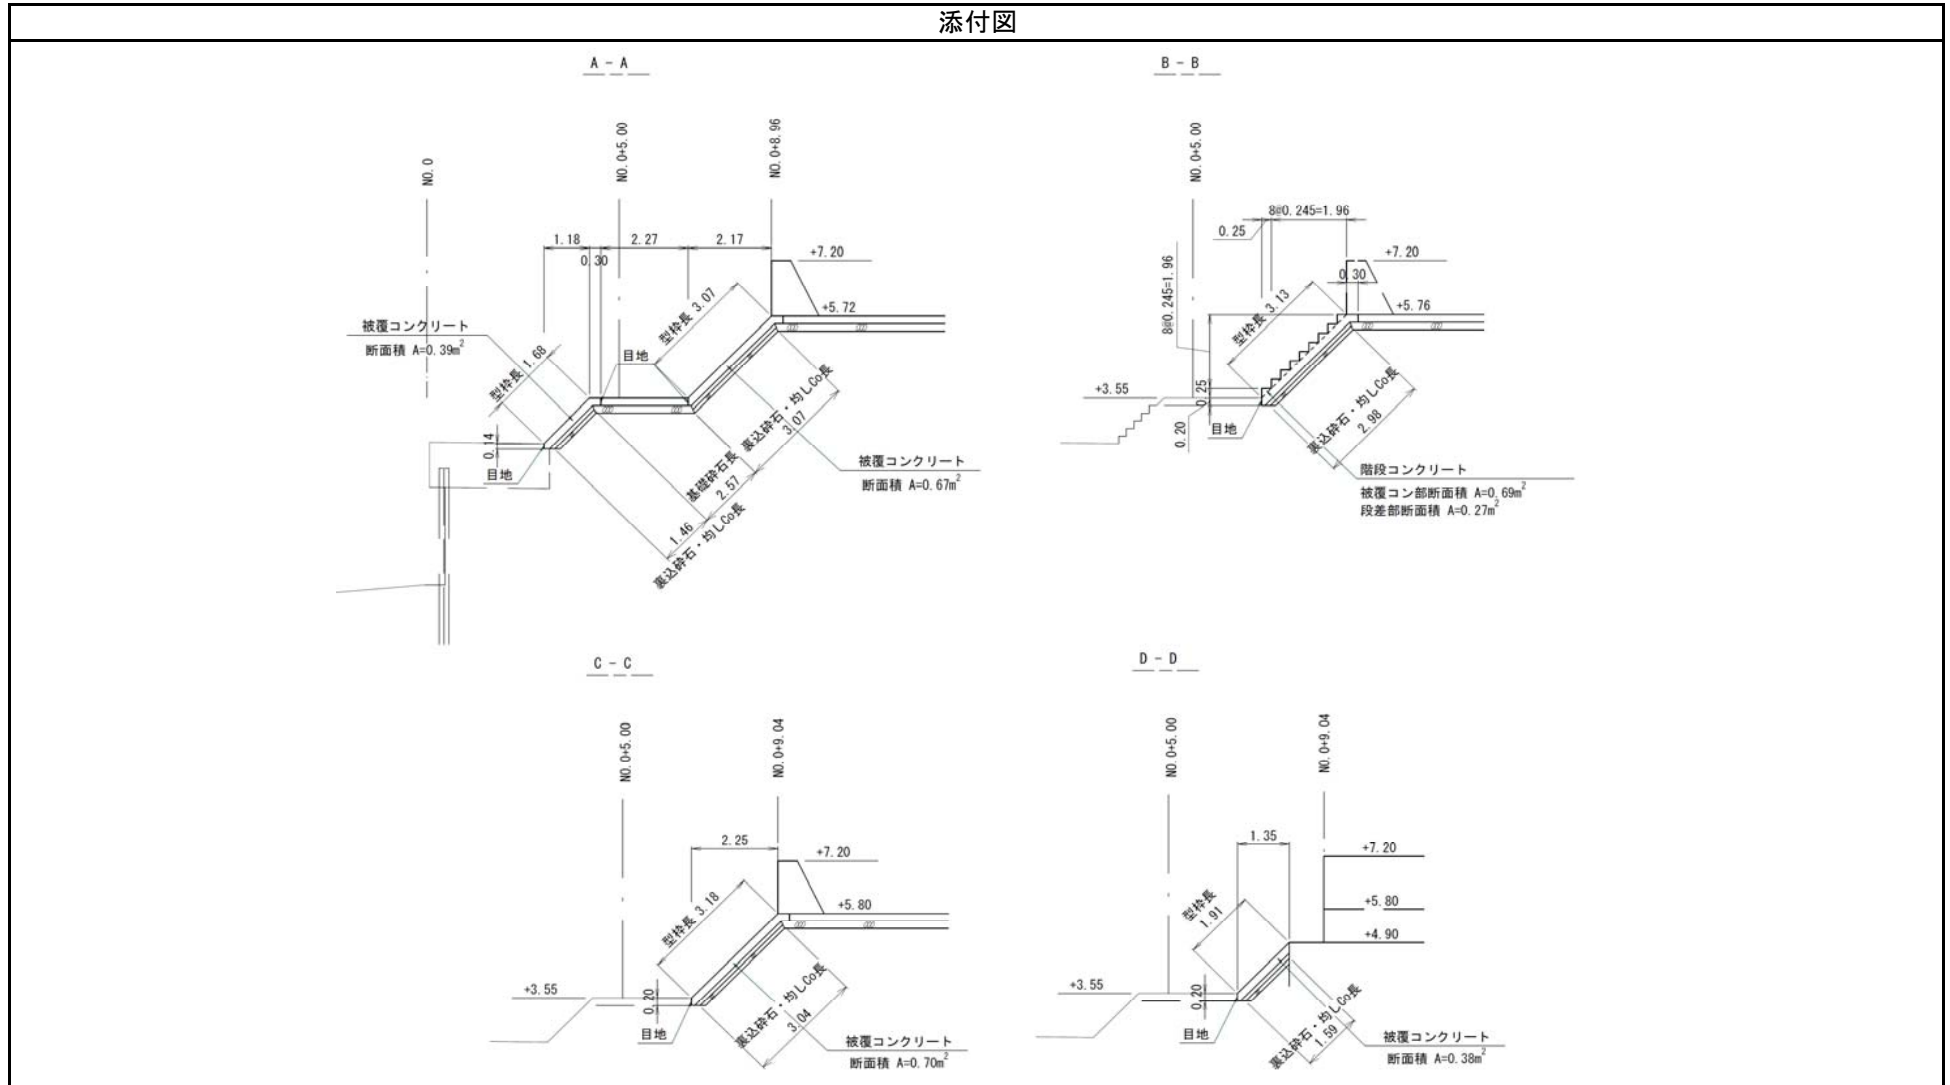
添付図

A - A

NO.0
NO.0+5.00
NO.0+8.96
1.18
2.27
2.17
0.30
+7.20
+5.72
型枠長 3.07
被覆コンクリート
断面積 A=0.39m$^2$
型枠長 1.68
目地
0.14
目地
基礎砕石長 2.57
裏込砕石・均しCo長 3.07
1.46
裏込砕石・均しCo長
被覆コンクリート
断面積 A=0.67m$^2$

B - B

NO.0+5.00
8@0.245=1.96
0.25
+7.20
0.30
+5.76
8@0.245=1.96
型枠長 3.13
+3.55
0.25
0.20
目地
裏込砕石・均しCo長 2.98
階段コンクリート
被覆コン部断面積 A=0.69m$^2$
段差部断面積 A=0.27m$^2$

C - C

NO.0+5.00
NO.0+9.04
2.25
+7.20
型枠長 3.18
+5.80
+3.55
0.20
目地
裏込砕石・均しCo長 3.04
被覆コンクリート
断面積 A=0.70m$^2$

D - D

NO.0+5.00
NO.0+9.04
1.35
+7.20
型枠長 1.91
+5.80
+4.90
+3.55
0.20
目地
裏込砕石・均しCo長 1.59
被覆コンクリート
断面積 A=0.38m$^2$